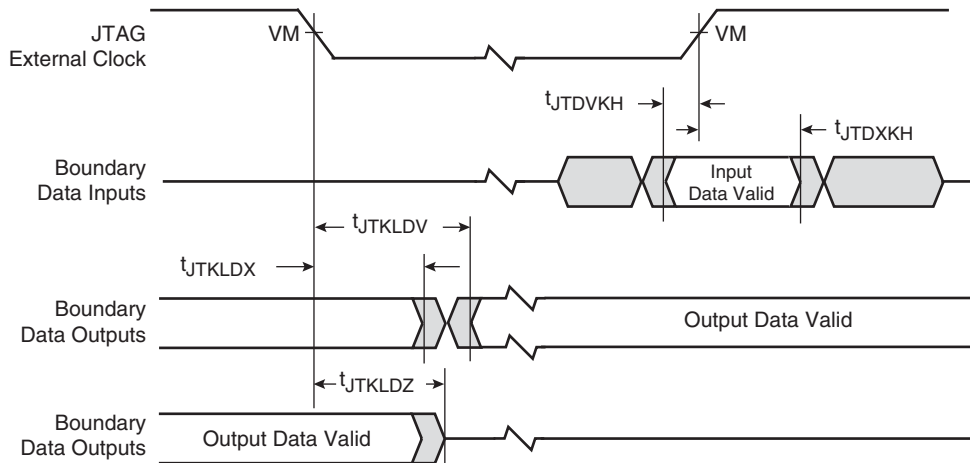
JTAG External Clock

VM

VM

$t_{JTDVKH}$

$t_{JTDXKH}$

Boundary Data Inputs

Input Data Valid

$t_{JTKLDV}$

$t_{JTKLDX}$

Boundary Data Outputs

Output Data Valid

$t_{JTKLDZ}$

Boundary Data Outputs

Output Data Valid